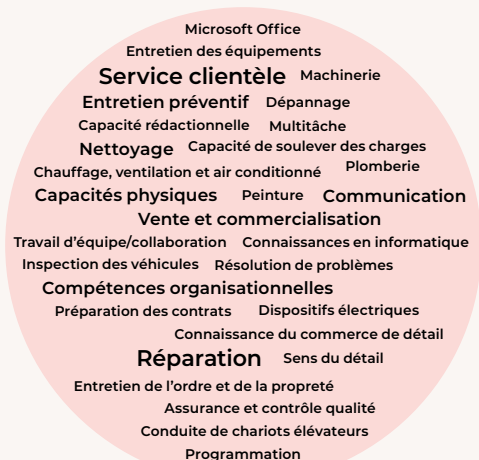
Microsoft Office
Entretien des équipements
Service clientèle Machinerie
Entretien préventif Dépannage
Capacité rédactionnelle Multitâche
Nettoyage Capacité de soulever des charges
Chauffage, ventilation et air conditionné Plomberie
Capacités physiques Peinture Communication
Vente et commercialisation
Travail d'équipe/collaboration Connaissances en informatique
Inspection des véhicules Résolution de problèmes
Compétences organisationnelles
Préparation des contrats Dispositifs électriques
Connaissance du commerce de détail
Réparation Sens du détail
Entretien de l'ordre et de la propreté
Assurance et contrôle qualité
Conduite de chariots élévateurs
Programmation